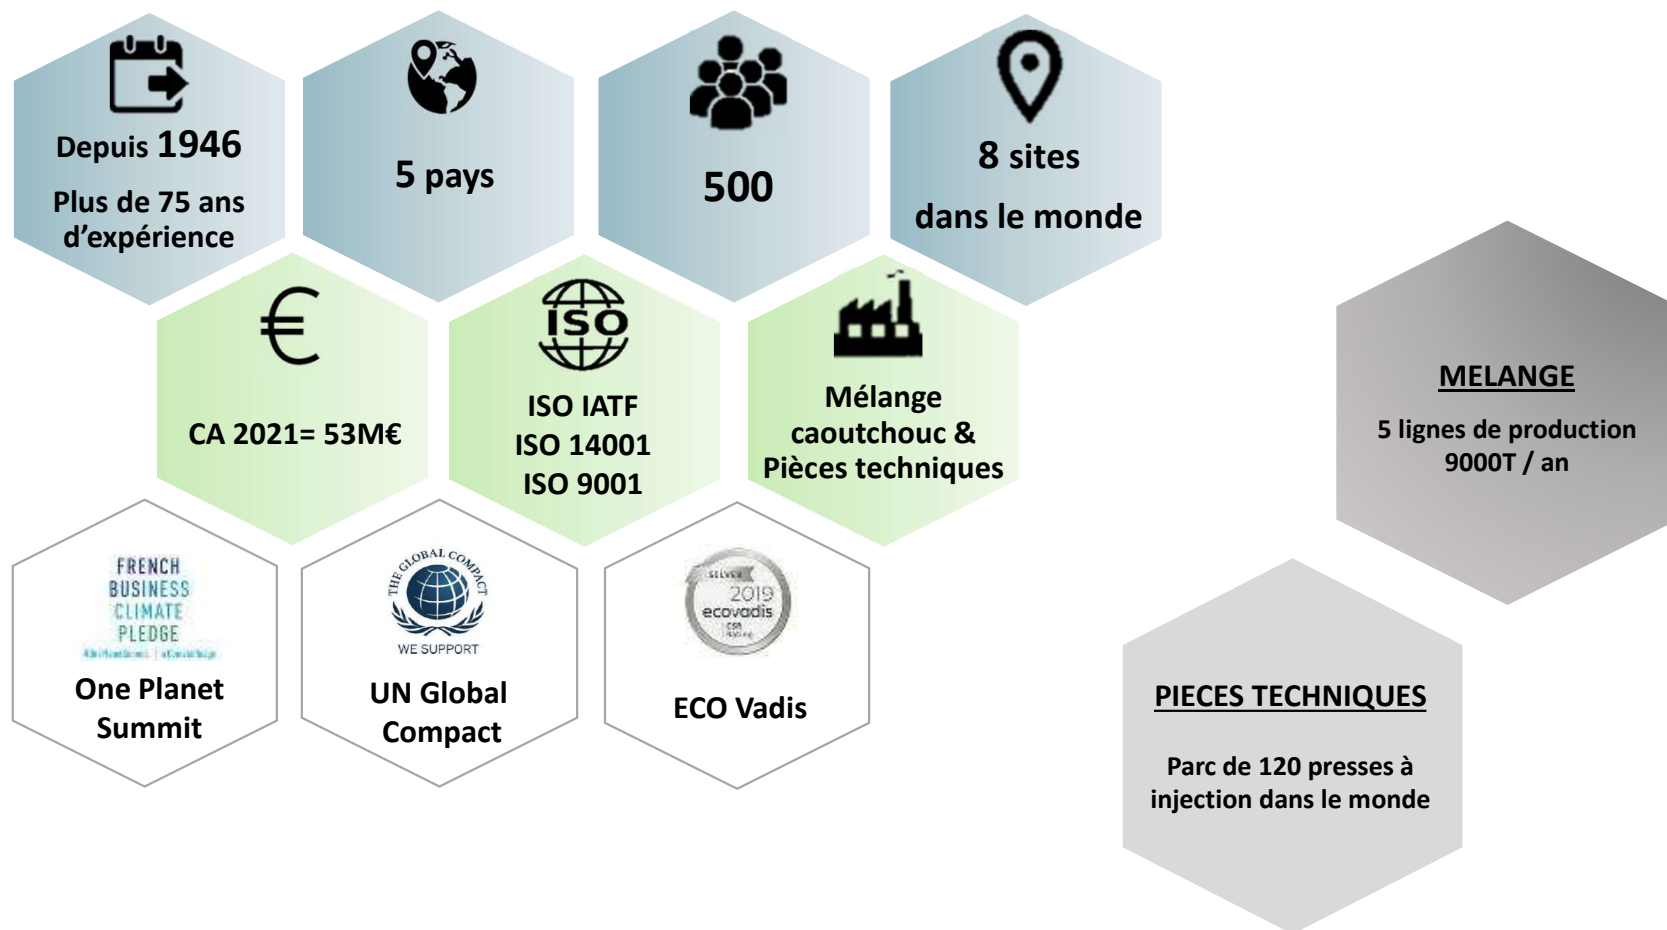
Depuis 1946
Plus de 75 ans d'expérience

5 pays

500

8 sites
dans le monde

€
CA 2021= 53M€

ISO
ISO IATF
ISO 14001
ISO 9001

Mélange caoutchouc & Pièces techniques

MELANGE

5 lignes de production
9000T / an

FRENCH BUSINESS CLIMATE PLEDGE
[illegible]
One Planet Summit

THE GLOBAL COMPACT
WE SUPPORT
UN Global Compact

SILVER 2019 ecovadis CSR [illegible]
ECO Vadis

PIECES TECHNIQUES

Parc de 120 presses à injection dans le monde